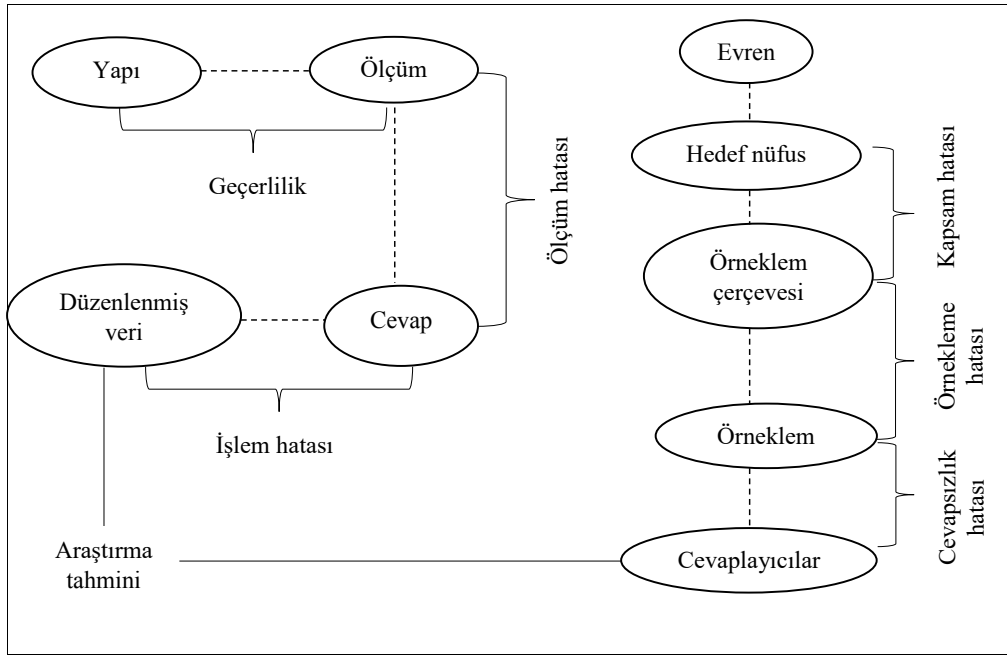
Yapı

Ölçüm

Geçerlilik

Ölçüm hatası

Düzenlenmiş veri

Cevap

İşlem hatası

Araştırma tahmini

Evren

Hedef nüfus

Kapsam hatası

Örneklem çerçevesi

Örnekleme hatası

Örneklem

Cevapsızlık hatası

Cevaplayıcılar